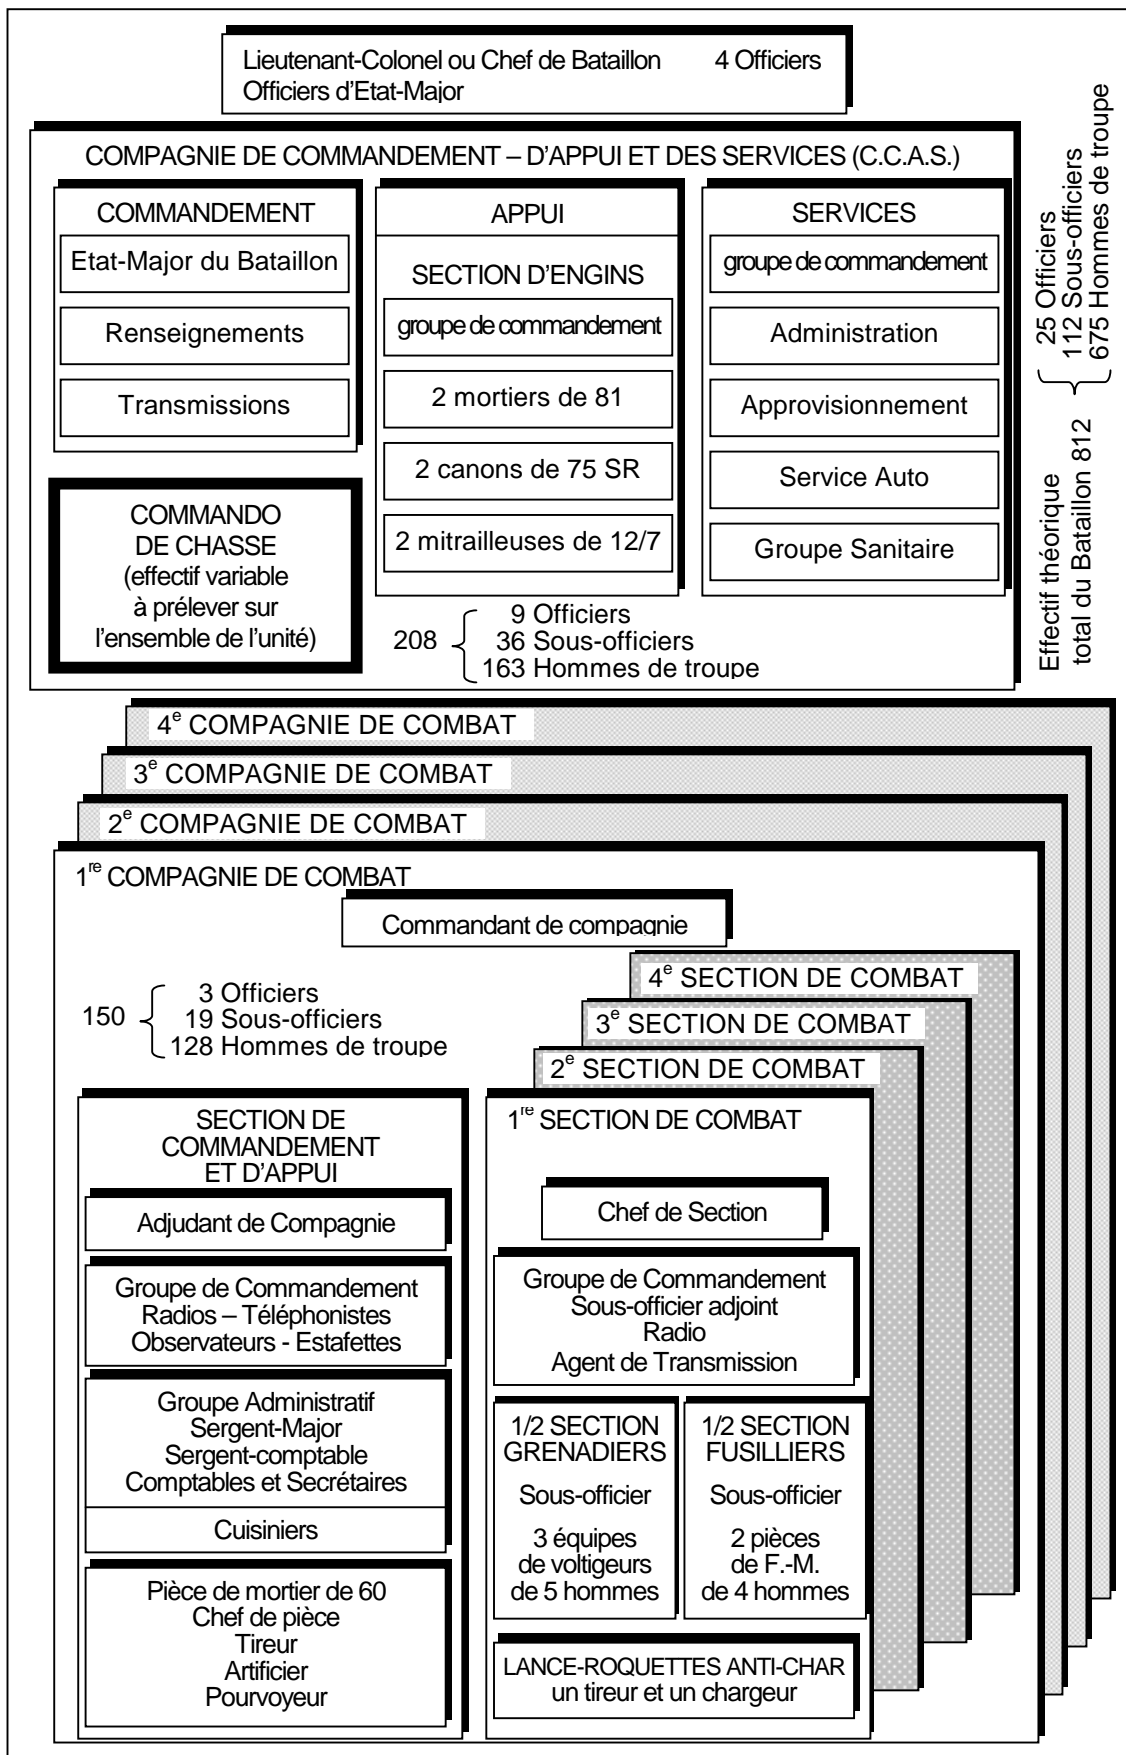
Lieutenant-Colonel ou Chef de Bataillon 4 Officiers
Officiers d'Etat-Major

COMPAGNIE DE COMMANDEMENT – D'APPUI ET DES SERVICES (C.C.A.S.)

COMMANDEMENT

Etat-Major du Bataillon

Renseignements

Transmissions

APPUI

SECTION D'ENGINS

groupe de commandement

2 mortiers de 81

2 canons de 75 SR

2 mitrailleuses de 12/7

SERVICES

groupe de commandement

Administration

Approvisionnement

Service Auto

Groupe Sanitaire

COMMANDO DE CHASSE (effectif variable à prélever sur l'ensemble de l'unité)

208 { 9 Officiers
36 Sous-officiers
163 Hommes de troupe

Effectif théorique total du Bataillon 812 { 25 Officiers
112 Sous-officiers
675 Hommes de troupe

4$^{e}$ COMPAGNIE DE COMBAT

3$^{e}$ COMPAGNIE DE COMBAT

2$^{e}$ COMPAGNIE DE COMBAT

1$^{re}$ COMPAGNIE DE COMBAT

Commandant de compagnie

150 { 3 Officiers
19 Sous-officiers
128 Hommes de troupe

4$^{e}$ SECTION DE COMBAT

3$^{e}$ SECTION DE COMBAT

2$^{e}$ SECTION DE COMBAT

SECTION DE COMMANDEMENT ET D'APPUI

Adjudant de Compagnie

Groupe de Commandement
Radios – Téléphonistes
Observateurs - Estafettes

Groupe Administratif
Sergent-Major
Sergent-comptable
Comptables et Secrétaires

Cuisiniers

Pièce de mortier de 60
Chef de pièce
Tireur
Artificier
Pourvoyeur

1$^{re}$ SECTION DE COMBAT

Chef de Section

Groupe de Commandement
Sous-officier adjoint
Radio
Agent de Transmission

1/2 SECTION GRENADIERS
Sous-officier
3 équipes de voltigeurs de 5 hommes

1/2 SECTION FUSILLIERS
Sous-officier
2 pièces de F.-M. de 4 hommes

LANCE-ROQUETTES ANTI-CHAR
un tireur et un chargeur